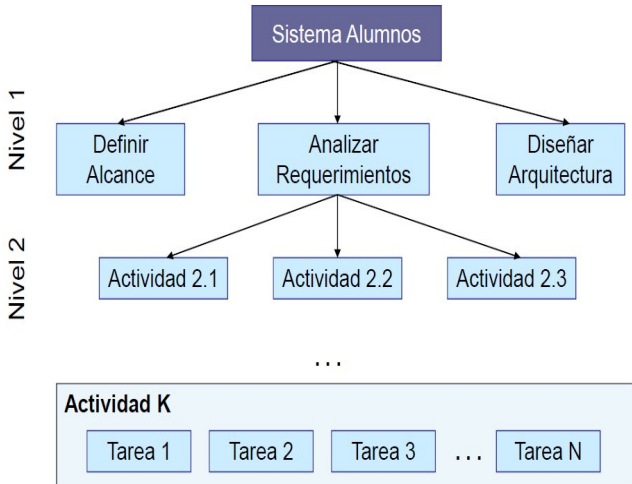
Sistema Alumnos

Nivel 1

Definir Alcance

Analizar Requerimientos

Diseñar Arquitectura

Nivel 2

Actividad 2.1

Actividad 2.2

Actividad 2.3

...

Actividad K

Tarea 1

Tarea 2

Tarea 3

...

Tarea N